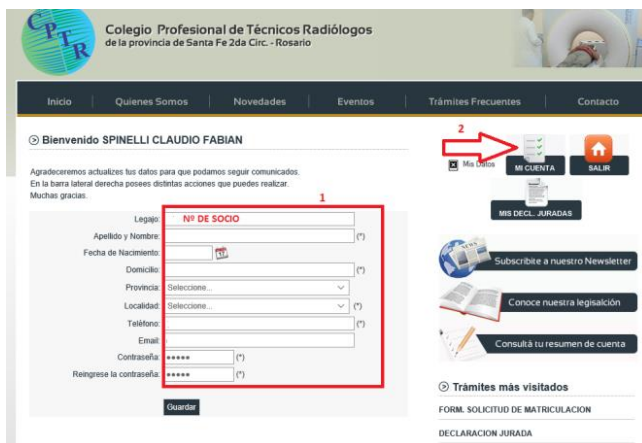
CPTR

Colegio Profesional de Técnicos Radiólogos
de la provincia de Santa Fe 2da Circ. - Rosario

Inicio | Quienes Somos | Novedades | Eventos | Trámites Frecuentes | Contacto

Bienvenido SPINELLI CLAUDIO FABIAN

Agradeceremos actualizes tus datos para que podamos seguir comunicados.
En la barra lateral derecha posees distintas acciones que puedes realizar.
Muchas gracias.

1

Legajo: Nº DE SOCIO
Apellido y Nombre: (*)
Fecha de Nacimiento:
Domicilio: (*)
Provincia: Seleccione...
Localidad: Seleccione... (*)
Teléfono: (*)
Email:
Contraseña: ●●●●● (*)
Reingrese la contraseña: ●●●●● (*)

Guardar

2

Mis Datos

MI CUENTA

SALIR

MIS DECL. JURADAS

Subscribite a nuestro Newsletter

Conoce nuestra legislación

Consultá tu resumen de cuenta

Trámites más visitados

FORM. SOLICITUD DE MATRICULACION

DECLARACION JURADA